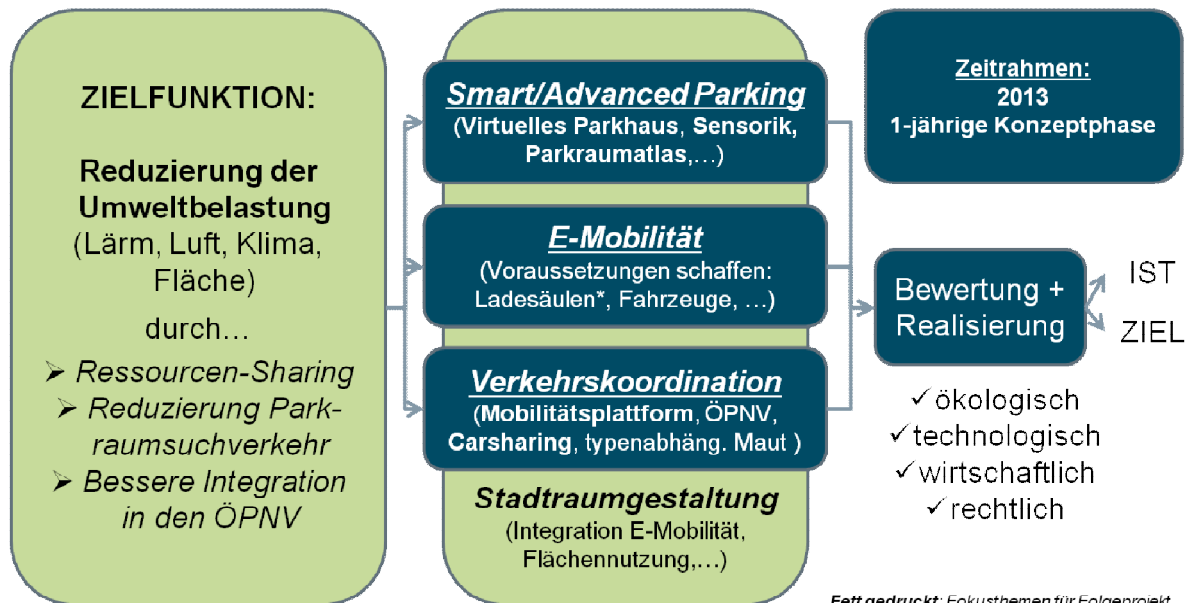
ZIELFUNKTION:

Reduzierung der Umweltbelastung (Lärm, Luft, Klima, Fläche)

durch…

➢ Ressourcen-Sharing
➢ Reduzierung Parkraumsuchverkehr
➢ Bessere Integration in den ÖPNV

Smart/Advanced Parking
(Virtuelles Parkhaus, Sensorik, Parkraumatlas,…)

E-Mobilität
(Voraussetzungen schaffen: Ladesäulen*, Fahrzeuge, …)

Verkehrskoordination
(Mobilitätsplattform, ÖPNV, Carsharing, typenabhäng. Maut )

Stadtraumgestaltung
(Integration E-Mobilität, Flächennutzung,…)

Zeitrahmen:
2013
1-jährige Konzeptphase

Bewertung + Realisierung

IST

ZIEL

✓ökologisch
✓technologisch
✓wirtschaftlich
✓rechtlich

Fett gedruckt: Fokusthemen für Folgeprojekt